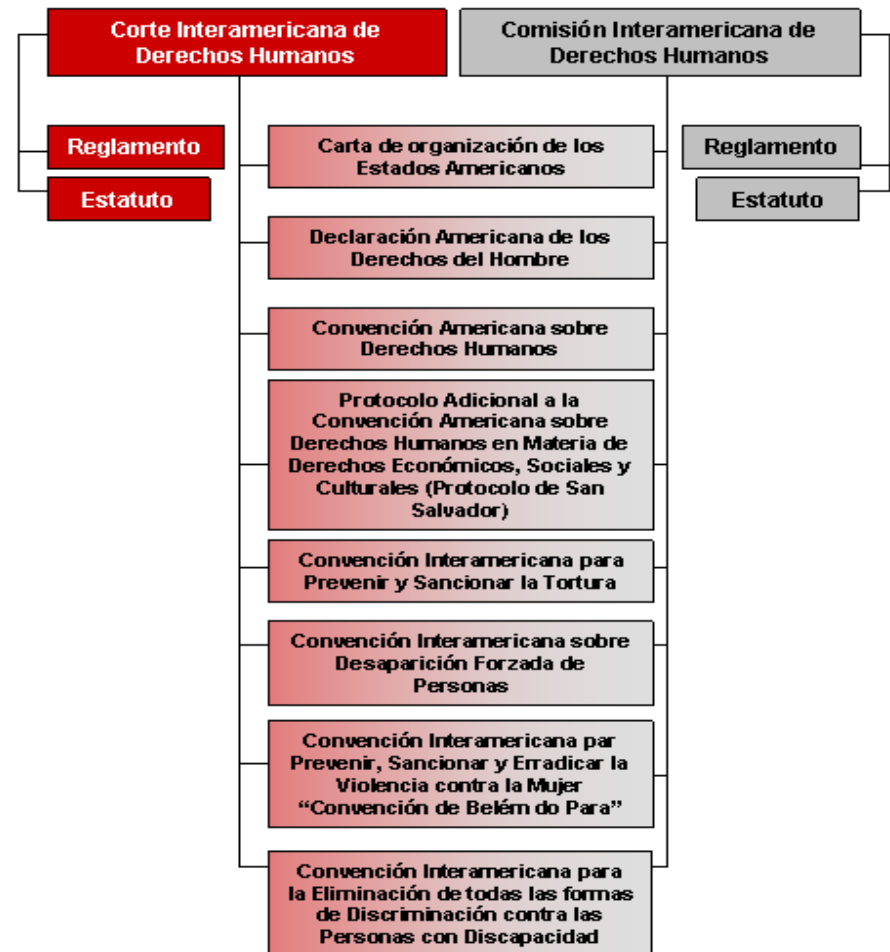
Corte Interamericana de Derechos Humanos

Comisión Interamericana de Derechos Humanos

Reglamento

Estatuto

Carta de organización de los Estados Americanos

Reglamento

Estatuto

Declaración Americana de los Derechos del Hombre

Convención Americana sobre Derechos Humanos

Protocolo Adicional a la Convención Americana sobre Derechos Humanos en Materia de Derechos Económicos, Sociales y Culturales (Protocolo de San Salvador)

Convención Interamericana para Prevenir y Sancionar la Tortura

Convención Interamericana sobre Desaparición Forzada de Personas

Convención Interamericana par Prevenir, Sancionar y Erradicar la Violencia contra la Mujer "Convención de Belém do Para"

Convención Interamericana para la Eliminación de todas las formas de Discriminación contra las Personas con Discapacidad